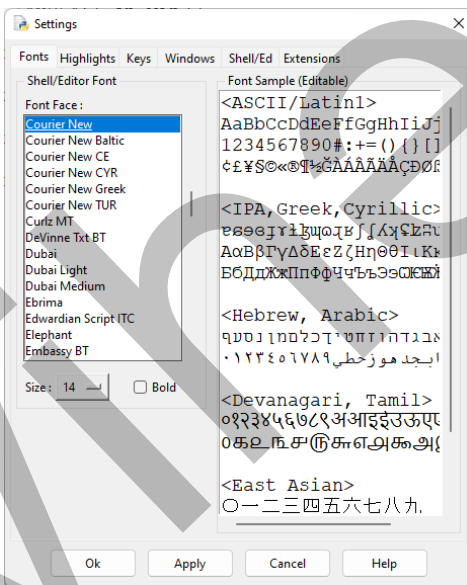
Settings

Fonts Highlights Keys Windows Shell/Ed Extensions

Shell/Editor Font

Font Face :

Courier New
Courier New Baltic
Courier New CE
Courier New CYR
Courier New Greek
Courier New TUR
Curlz MT
DeVinne Txt BT
Dubai
Dubai Light
Dubai Medium
Ebrima
Edwardian Script ITC
Elephant
Embassy BT

Size : 14 Bold

Font Sample (Editable)

<ASCII/Latin1>
AaBbCcDdEeFfGgHhIiJj
1234567890#:+=(){}[]
¢£¥§©«®¶½ĞÀÁÂÃÄÅÇÐØ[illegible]

<IPA,Greek,Cyrillic>
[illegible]
ΑαΒβΓγΔδΕεΖζΗηΘθΙιΚκ
БбДдЖжПпФфЧчЪъЭэ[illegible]

<Hebrew, Arabic>
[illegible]
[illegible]

<Devanagari, Tamil>
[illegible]
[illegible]

<East Asian>
〇一二三四五六七八九

Ok Apply Cancel Help